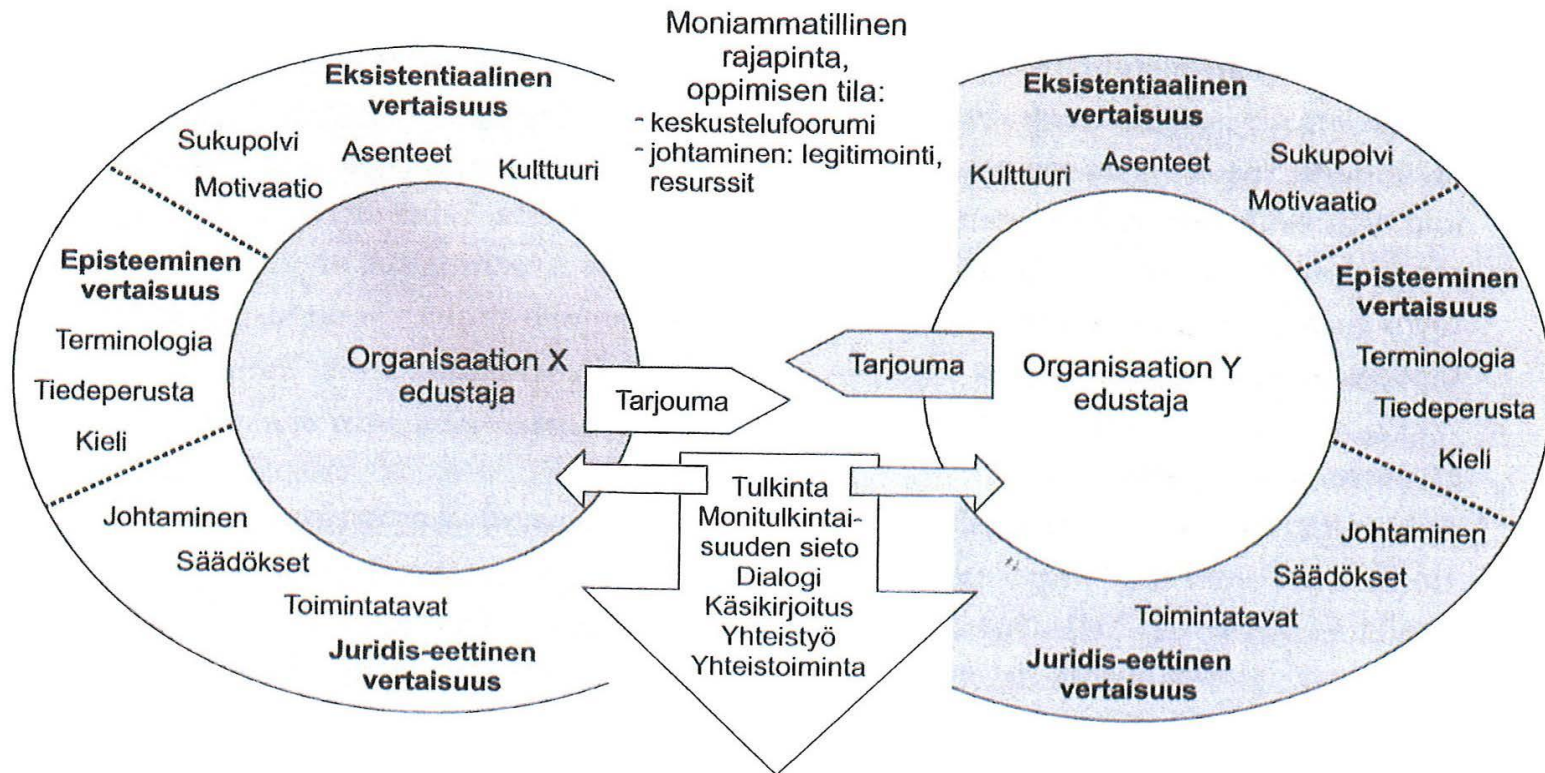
Moniammatillinen rajapinta, oppimisen tila:
- keskustelufoorumi
- johtaminen: legitimointi, resurssit

Eksistentiaalinen vertaisuus
Sukupolvi
Asenteet
Kulttuuri
Motivaatio

Episteeminen vertaisuus
Terminologia
Tiedeperusta
Kieli

Organisaation X edustaja

Johtaminen
Säädökset
Toimintatavat
Juridis-eettinen vertaisuus

Tarjouma

Tarjouma

Tulkinta
Monitulkintaisuuden sieto
Dialogi
Käsikirjoitus
Yhteistyö
Yhteistoiminta

Eksistentiaalinen vertaisuus
Kulttuuri
Asenteet
Sukupolvi
Motivaatio

Organisaation Y edustaja

Episteeminen vertaisuus
Terminologia
Tiedeperusta
Kieli

Johtaminen
Säädökset
Toimintatavat
Juridis-eettinen vertaisuus